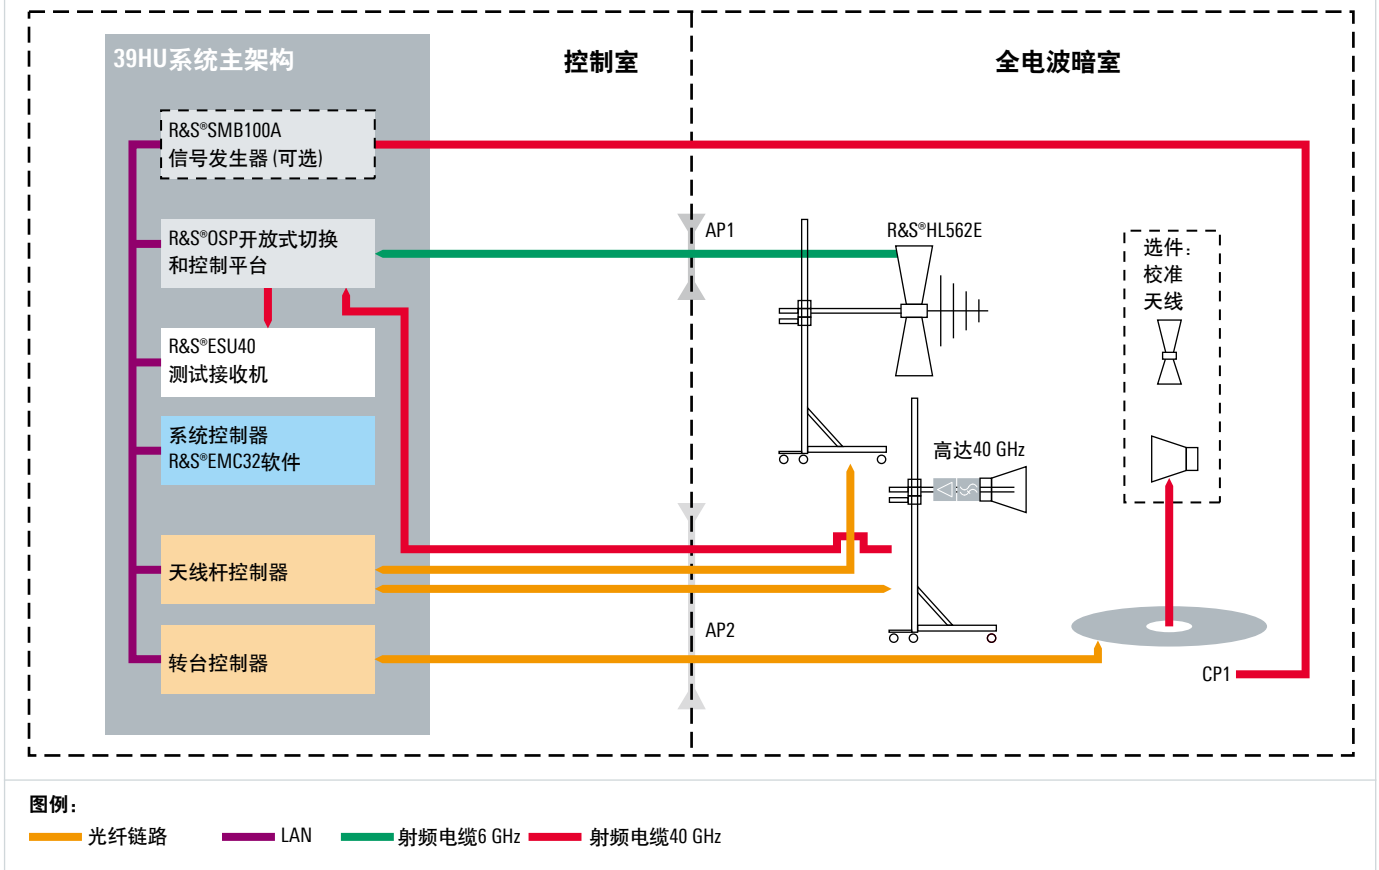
39HU系统主架构

控制室

全电波暗室

R&S®SMB100A
信号发生器(可选)

R&S®OSP开放式切换和控制平台

R&S®ESU40
测试接收机

系统控制器
R&S®EMC32软件

天线杆控制器

转台控制器

AP1

R&S®HL562E

选件:
校准
天线

高达40 GHz

AP2

CP1

图例:
光纤链路 LAN 射频电缆6 GHz 射频电缆40 GHz